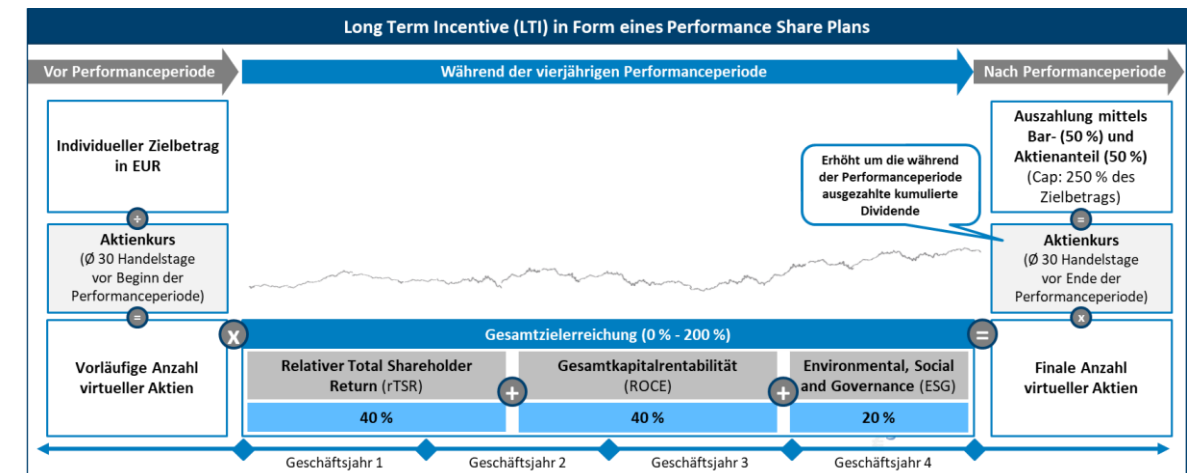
Long Term Incentive (LTI) in Form eines Performance Share Plans

Vor Performanceperiode

Während der vierjährigen Performanceperiode

Nach Performanceperiode

Individueller Zielbetrag in EUR

÷

Aktienkurs
(Ø 30 Handelstage vor Beginn der Performanceperiode)

=

Vorläufige Anzahl virtueller Aktien

x

Erhöht um die während der Performanceperiode ausgezahlte kumulierte Dividende

Auszahlung mittels Bar- (50 %) und Aktienanteil (50 %)
(Cap: 250 % des Zielbetrags)

=

Aktienkurs
(Ø 30 Handelstage vor Ende der Performanceperiode)

x

Gesamtzielerreichung (0 % - 200 %)

Relativer Total Shareholder Return (rTSR)

40 %

+

Gesamtkapitalrentabilität (ROCE)

40 %

+

Environmental, Social and Governance (ESG)

20 %

=

Finale Anzahl virtueller Aktien

Geschäftsjahr 1

Geschäftsjahr 2

Geschäftsjahr 3

Geschäftsjahr 4